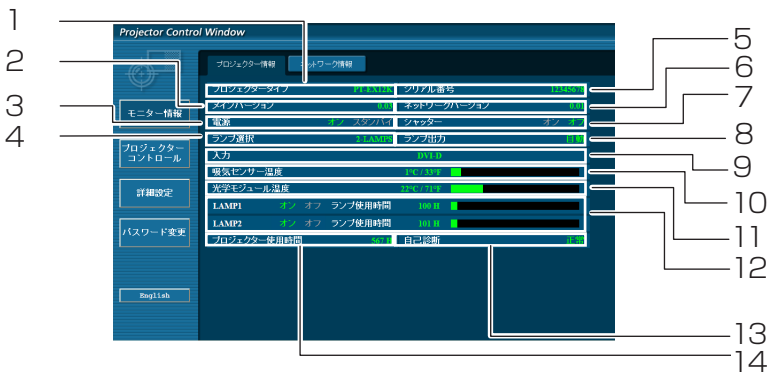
Projector Control Window

1
2
3
4
5
6
7
8
9
10
11
12
13
14

モニター情報
プロジェクターコントロール
詳細設定
パスワード変更
English

プロジェクター情報
ネットワーク情報

| プロジェクタータイプ | PT-EX12K | シリアル番号 | 123456 |
|---|---|---|---|
| メインバージョン | 0.03 | ネットワークバージョン | 0.01 |
| 電源 | オン スタンバイ | シャッター | オン オフ |
| ランプ選択 | 2 LAMPS | ランプ出力 | 1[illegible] |
| 入力 | DVI-D | | |
| 吸気センサー温度 | 1°C / 33°F | | |
| 光学モジュール温度 | 22°C / 71°F | | |
| LAMP1 | オン オフ ランプ使用時間 | 100 H | |
| LAMP2 | オン オフ ランプ使用時間 | 101 H | |
| プロジェクター使用時間 | 567 H | 自己診断 | 正常 |